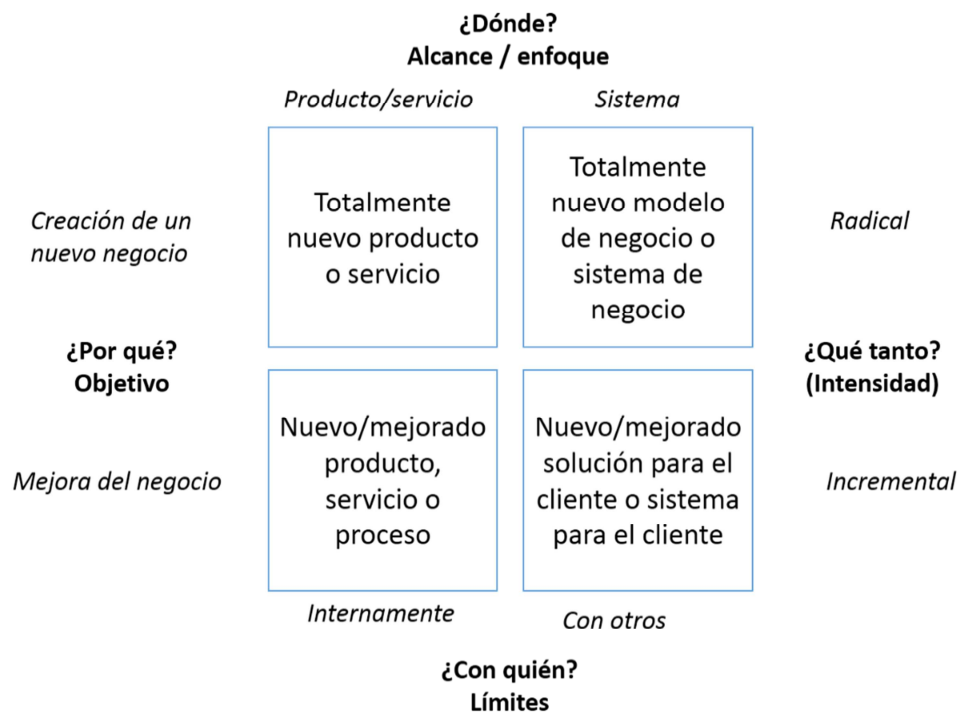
¿Dónde?
Alcance / enfoque

Producto/servicio

Sistema

Creación de un nuevo negocio

Totalmente nuevo producto o servicio

Totalmente nuevo modelo de negocio o sistema de negocio

Radical

¿Por qué?
Objetivo

¿Qué tanto?
(Intensidad)

Mejora del negocio

Nuevo/mejorado producto, servicio o proceso

Nuevo/mejorado solución para el cliente o sistema para el cliente

Incremental

Internamente

Con otros

¿Con quién?
Límites